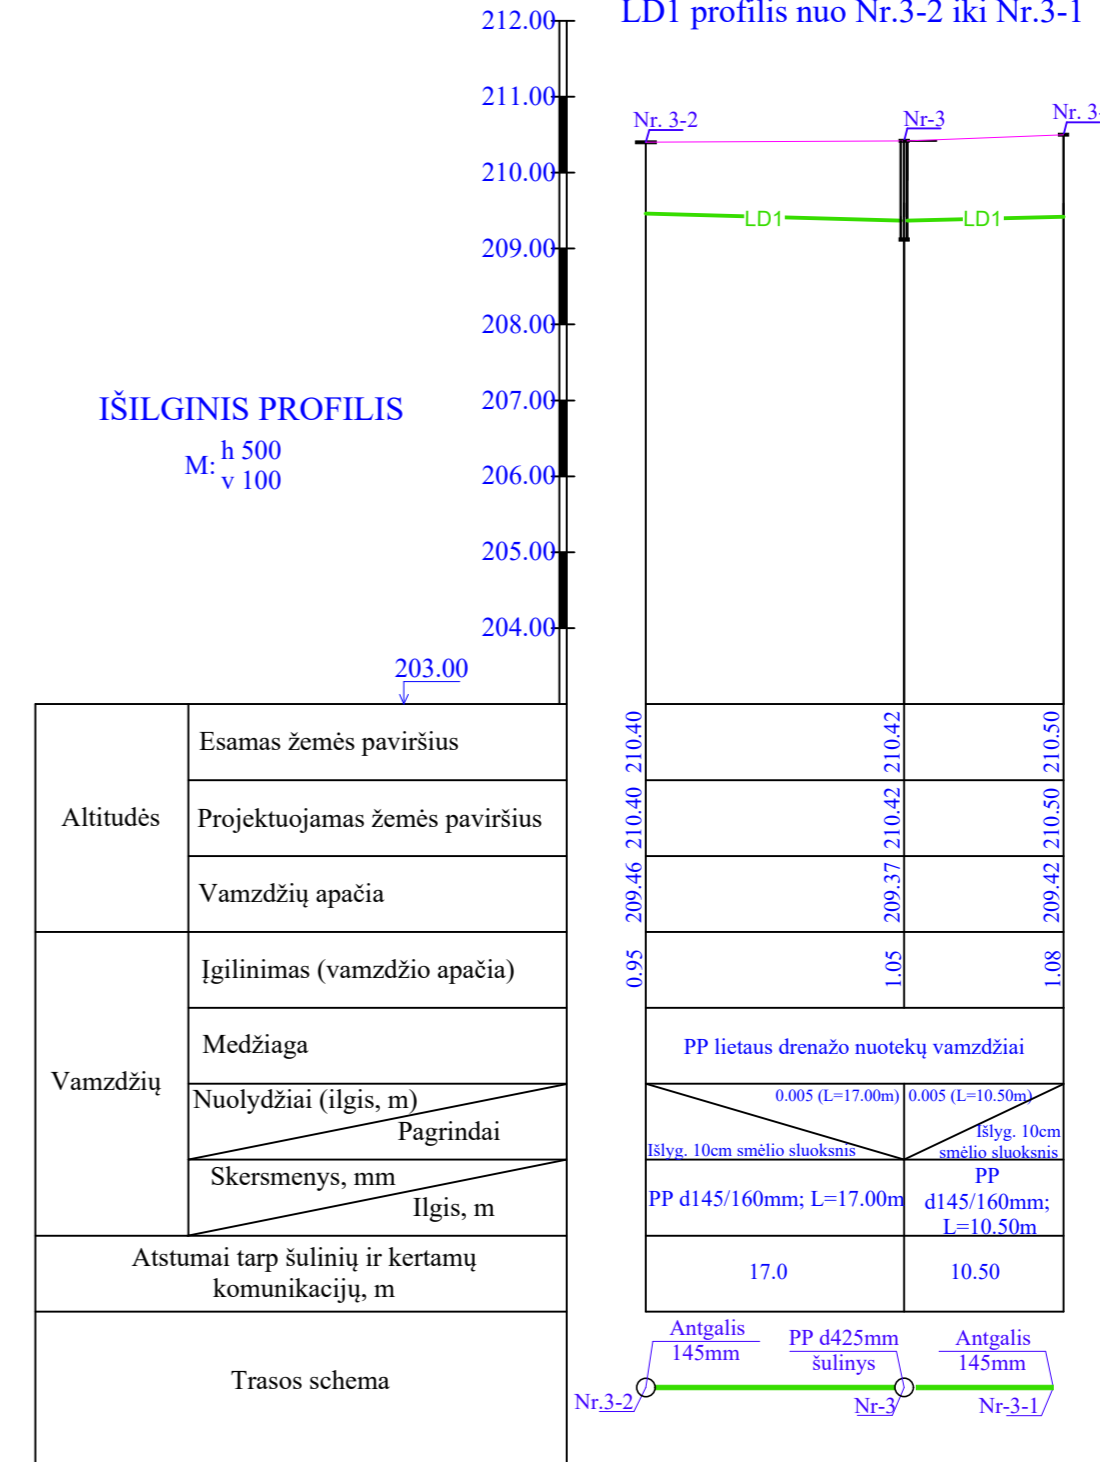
LD1 profilis nuo Nr.3-2 iki Nr.3-1

212.00
211.00
210.00
209.00
208.00
207.00
206.00
205.00
204.00
203.00

IŠILGINIS PROFILIS
M: h 500
v 100

Nr. 3-2
Nr-3
Nr. 3-

LD1
LD1

| Altitudės | Esamas žemės paviršius | 210.40 | 210.42 | 210.50 |
|---|---|---|---|---|
| | Projektuojamas žemės paviršius | 210.40 | 210.42 | 210.50 |
| | Vamzdžių apačia | 209.46 | 209.37 | 209.42 |
| Vamzdžių | Įgilinimas (vamzdžio apačia) | 0.95 | 1.05 | 1.08 |
| | Medžiaga | PP lietaus drenažo nuotekų vamzdžiai | | |
| | Nuolydžiai (ilgis, m) Pagrindai | 0.005 (L=17.00m) Išlyg. 10cm smėlio sluoksnis | 0.005 (L=10.50m) Išlyg. 10cm smėlio sluoksnis | |
| | Skersmenys, mm Ilgis, m | PP d145/160mm; L=17.00m | PP d145/160mm; L=10.50m | |
| Atstumai tarp šulinių ir kertamų komunikacijų, m | | 17.0 | 10.50 | |
| Trasos schema | | | | |

Antgalis
145mm
PP d425mm
šulinys
Antgalis
145mm
Nr.3-2
Nr-3
Nr-3-1